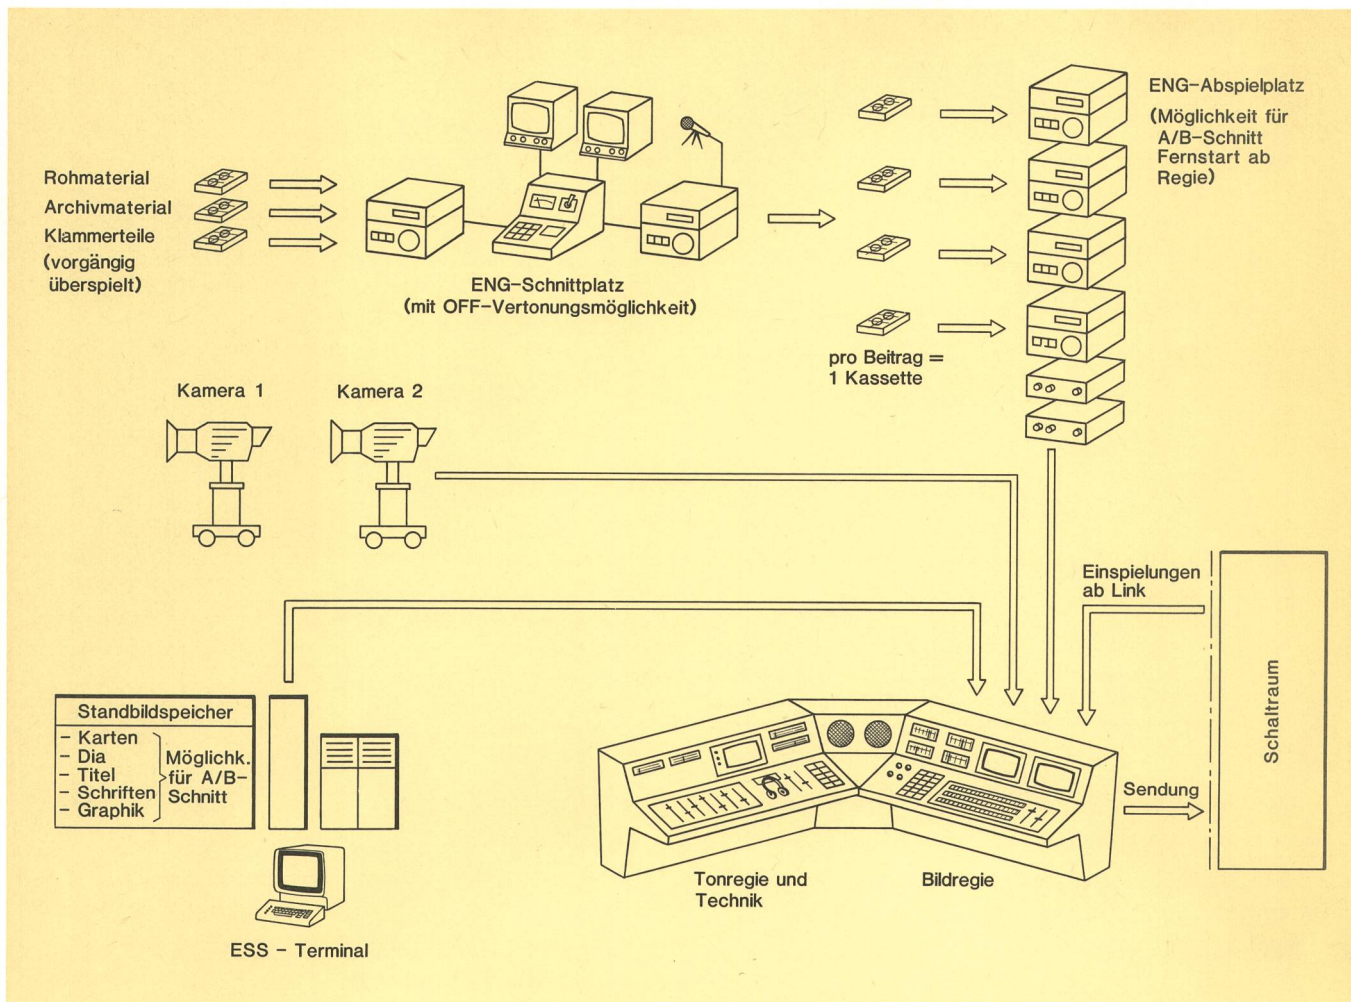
ENG–Abspielplatz
(Möglichkeit für A/B–Schnitt Fernstart ab Regie)

Rohmaterial
Archivmaterial
Klammerteile
(vorgängig überspielt)

ENG–Schnittplatz
(mit OFF–Vertonungsmöglichkeit)

pro Beitrag = 1 Kassette

Kamera 1

Kamera 2

Einspielungen ab Link

Schaltraum

Standbildspeicher
– Karten
– Dia
– Titel
– Schriften
– Graphik
Möglichk. für A/B–Schnitt

Sendung

Tonregie und Technik

Bildregie

ESS – Terminal